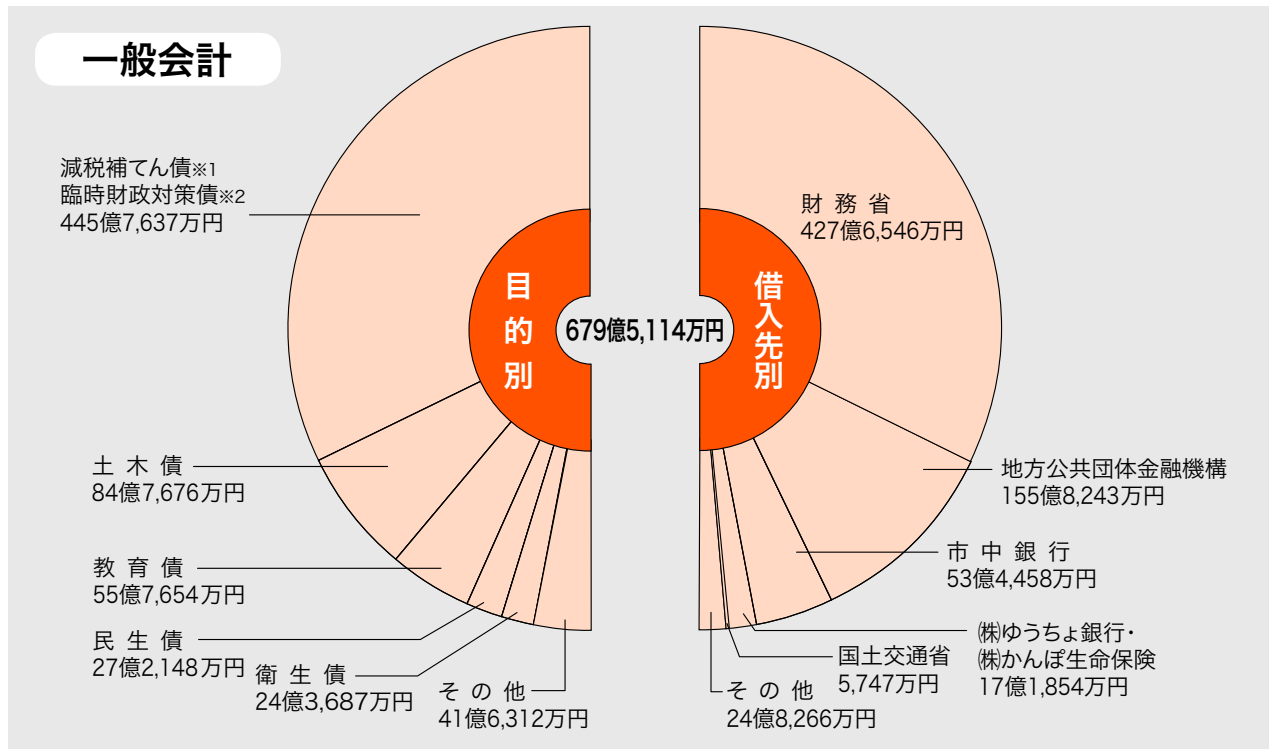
一般会計

減税補てん債※1
臨時財政対策債※2
445億7,637万円

土 木 債
84億7,676万円

教 育 債
55億7,654万円

民 生 債
27億2,148万円

衛 生 債
24億3,687万円

そ の 他
41億6,312万円

目的別

679億5,114万円

借入先別

財 務 省
427億6,546万円

地方公共団体金融機構
155億8,243万円

市 中 銀 行
53億4,458万円

㈱ゆうちょ銀行・
㈱かんぽ生命保険
17億1,854万円

国土交通省
5,747万円

そ の 他
24億8,266万円